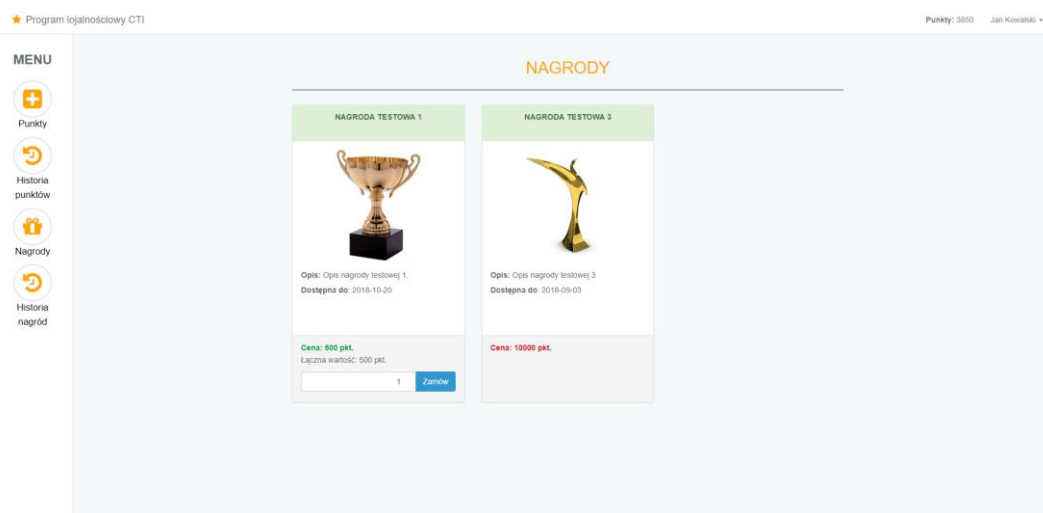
★ Program lojalnościowy CTI

Punkty: 3850 Jan Kowalski ▾

MENU

Punkty

Historia punktów

Nagrody

Historia nagród

NAGRODY

NAGRODA TESTOWA 1

Opis: Opis nagrody testowej 1.

Dostępna do: 2018-10-20

Cena: 500 pkt.

Łączna wartość: 500 pkt.

1

Zamów

NAGRODA TESTOWA 3

Opis: Opis nagrody testowej 3

Dostępna do: 2018-09-03

Cena: 10000 pkt.